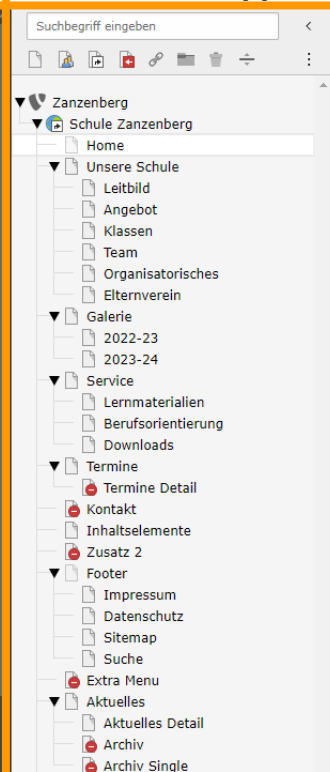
Suchbegriff eingeben

Zanzenberg
Schule Zanzenberg
Home
Unsere Schule
Leitbild
Angebot
Klassen
Team
Organisatorisches
Elternverein
Galerie
2022-23
2023-24
Service
Lernmaterialien
Berufsorientierung
Downloads
Termine
Termine Detail
Kontakt
Inhaltselemente
Zusatz 2
Footer
Impressum
Datenschutz
Sitemap
Suche
Extra Menu
Aktuelles
Aktuelles Detail
Archiv
Archiv Single